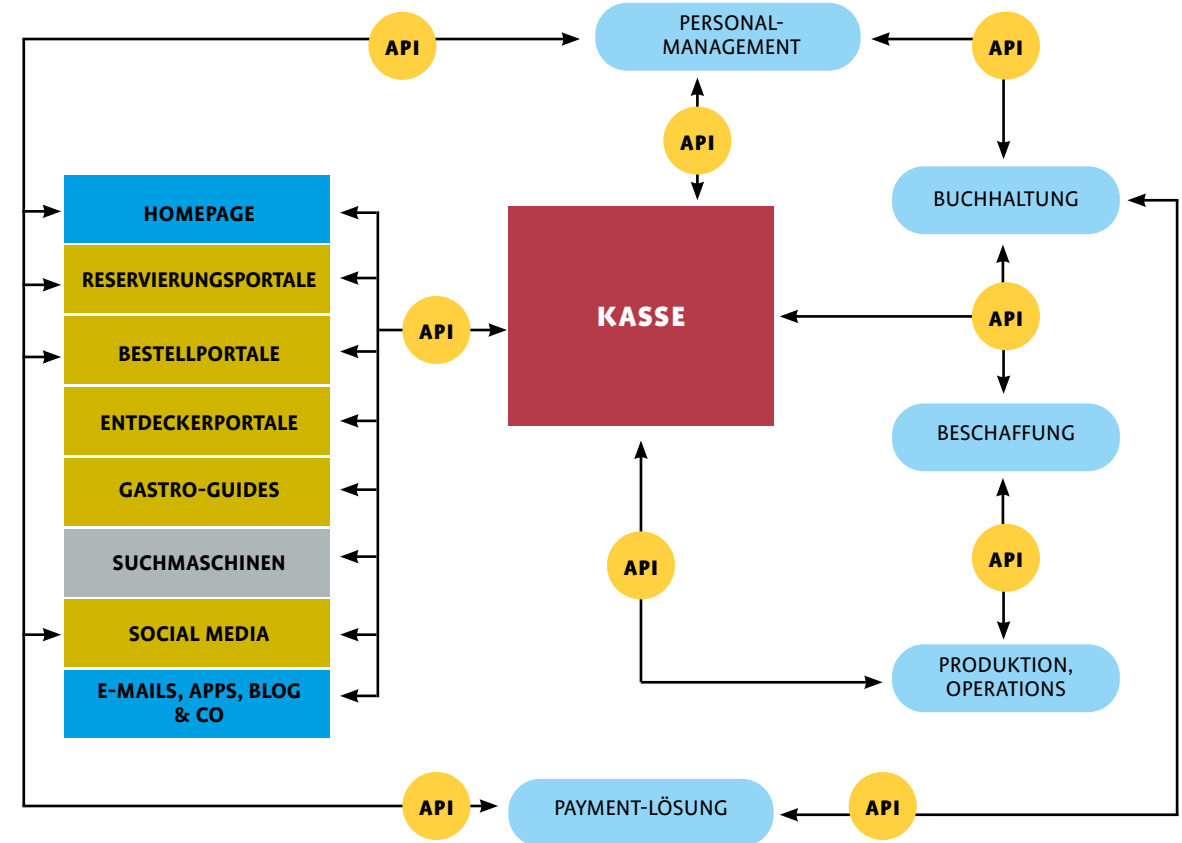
API

PERSONAL-MANAGEMENT

API

API

BUCHHALTUNG

HOMEPAGE

RESERVIERUNGSPORTALE

BESTELLPORTALE

ENTDECKERPORTALE

GASTRO-GUIDES

SUCHMASCHINEN

SOCIAL MEDIA

E-MAILS, APPS, BLOG & CO

API

KASSE

API

BESCHAFFUNG

API

API

PRODUKTION, OPERATIONS

API

PAYMENT-LÖSUNG

API